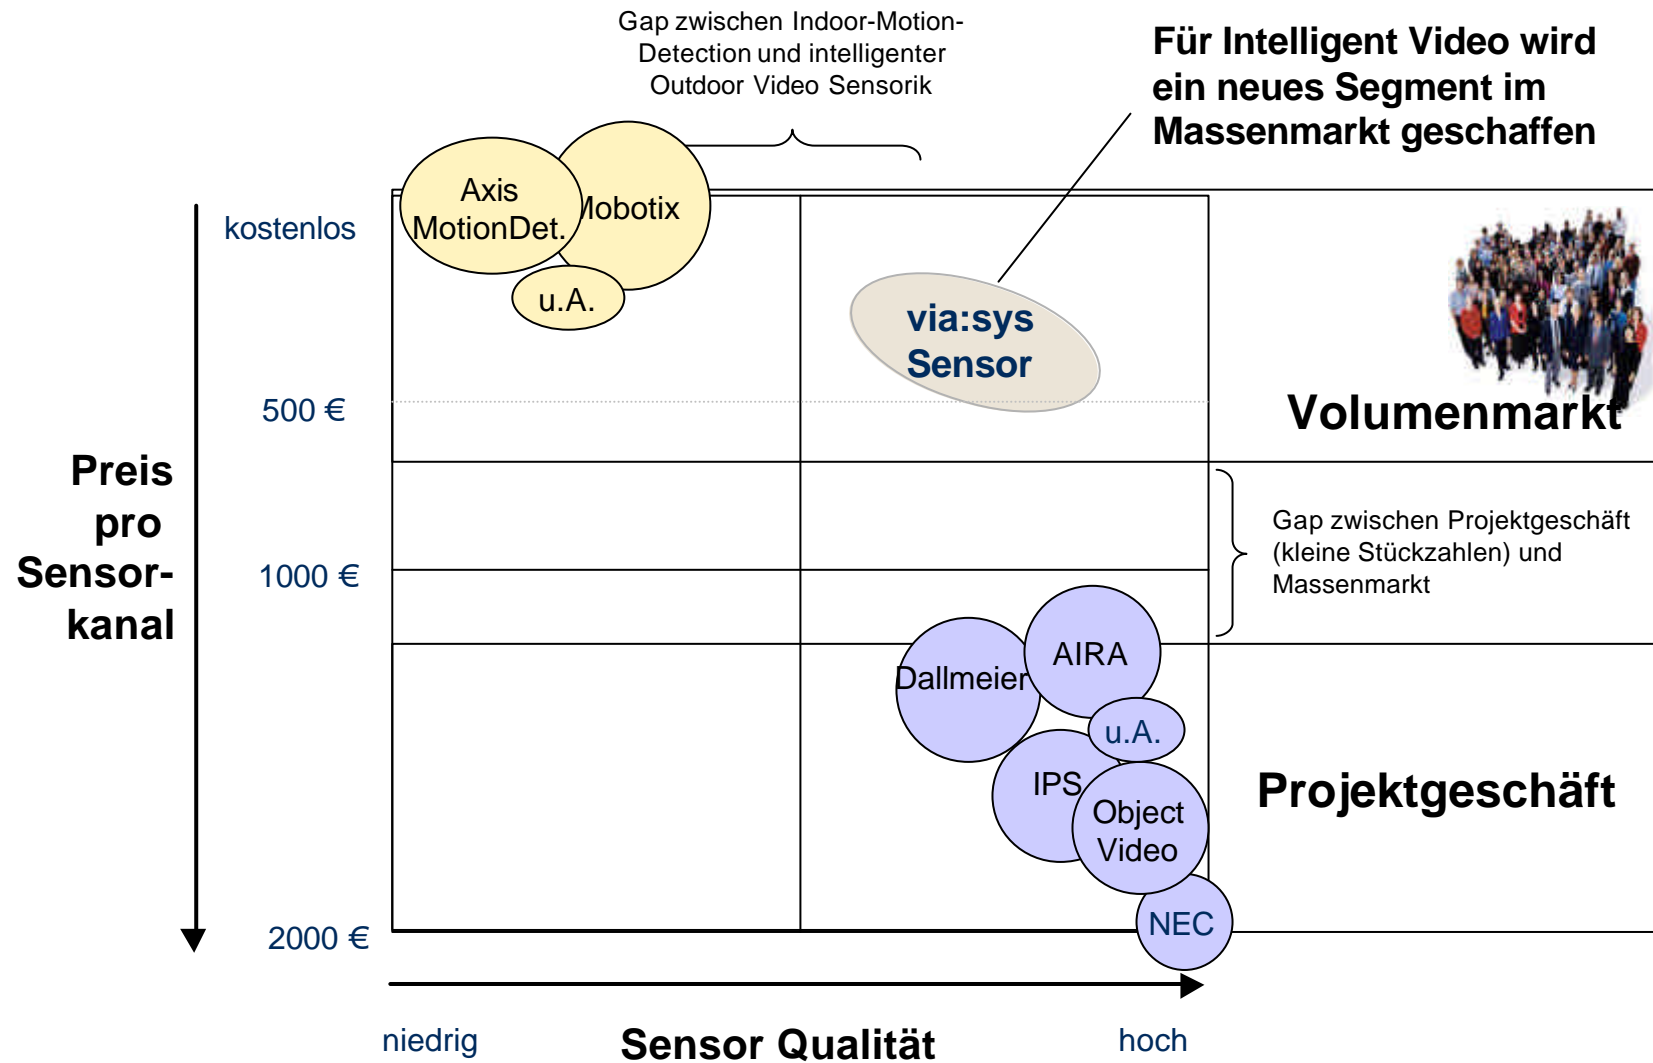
Gap zwischen Indoor-Motion-Detection und intelligenter Outdoor Video Sensorik

Für Intelligent Video wird ein neues Segment im Massenmarkt geschaffen

Axis MotionDet.

Mobotix

u.A.

kostenlos

via:sys Sensor

500 €

Volumenmarkt

Preis pro Sensorkanal

Gap zwischen Projektgeschäft (kleine Stückzahlen) und Massenmarkt

1000 €

Dallmeier

AIRA

u.A.

IPS

Object Video

Projektgeschäft

2000 €

NEC

niedrig

Sensor Qualität

hoch